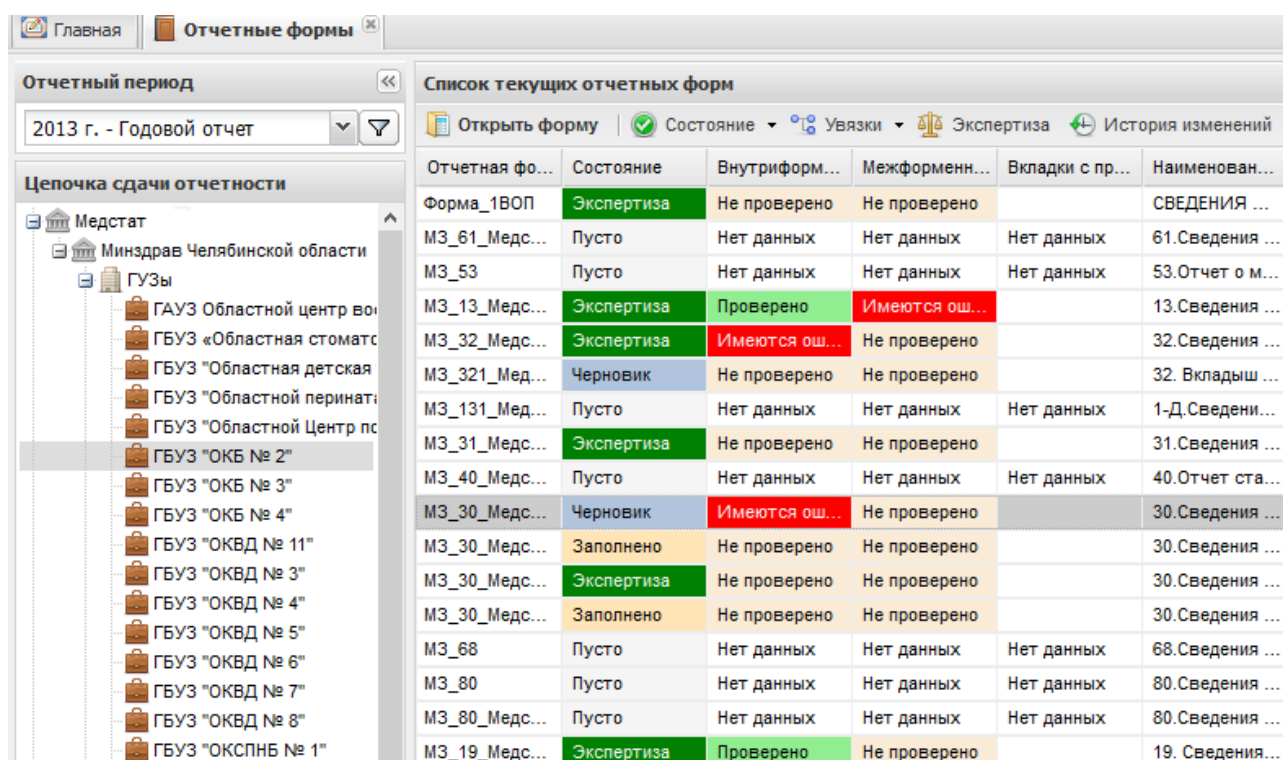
Главная | Отчетные формы

Отчетный период

2013 г. - Годовой отчет

Цепочка сдачи отчетности

Медстат
Минздрав Челябинской области
ГУЗы
ГАУЗ Областной центр во
ГБУЗ «Областная стомато
ГБУЗ "Областная детская
ГБУЗ "Областной перинат
ГБУЗ "Областной Центр по
ГБУЗ "ОКБ № 2"
ГБУЗ "ОКБ № 3"
ГБУЗ "ОКБ № 4"
ГБУЗ "ОКВД № 11"
ГБУЗ "ОКВД № 3"
ГБУЗ "ОКВД № 4"
ГБУЗ "ОКВД № 5"
ГБУЗ "ОКВД № 6"
ГБУЗ "ОКВД № 7"
ГБУЗ "ОКВД № 8"
ГБУЗ "ОКСПНБ № 1"

Список текущих отчетных форм

Открыть форму | Состояние | Увязки | Экспертиза | История изменений

| Отчетная фо... | Состояние | Внутриформ... | Межформенн... | Вкладки с пр... | Наименован... |
|---|---|---|---|---|---|
| Форма_1ВОП | Экспертиза | Не проверено | Не проверено | | СВЕДЕНИЯ ... |
| МЗ_61_Медс... | Пусто | Нет данных | Нет данных | Нет данных | 61.Сведения ... |
| МЗ_53 | Пусто | Нет данных | Нет данных | Нет данных | 53.Отчет о м... |
| МЗ_13_Медс... | Экспертиза | Проверено | Имеются ош... | | 13.Сведения ... |
| МЗ_32_Медс... | Экспертиза | Имеются ош... | Не проверено | | 32.Сведения ... |
| МЗ_321_Мед... | Черновик | Не проверено | Не проверено | | 32. Вкладыш ... |
| МЗ_131_Мед... | Пусто | Нет данных | Нет данных | Нет данных | 1-Д.Сведени... |
| МЗ_31_Медс... | Экспертиза | Не проверено | Не проверено | | 31.Сведения ... |
| МЗ_40_Медс... | Пусто | Нет данных | Нет данных | Нет данных | 40.Отчет ста... |
| МЗ_30_Медс... | Черновик | Имеются ош... | Не проверено | | 30.Сведения ... |
| МЗ_30_Медс... | Заполнено | Не проверено | Не проверено | | 30.Сведения ... |
| МЗ_30_Медс... | Экспертиза | Не проверено | Не проверено | | 30.Сведения ... |
| МЗ_30_Медс... | Заполнено | Не проверено | Не проверено | | 30.Сведения ... |
| МЗ_68 | Пусто | Нет данных | Нет данных | Нет данных | 68.Сведения ... |
| МЗ_80 | Пусто | Нет данных | Нет данных | Нет данных | 80.Сведения ... |
| МЗ_80_Медс... | Пусто | Нет данных | Нет данных | Нет данных | 80.Сведения ... |
| МЗ_19_Медс... | Экспертиза | Проверено | Не проверено | | 19. Сведения... |